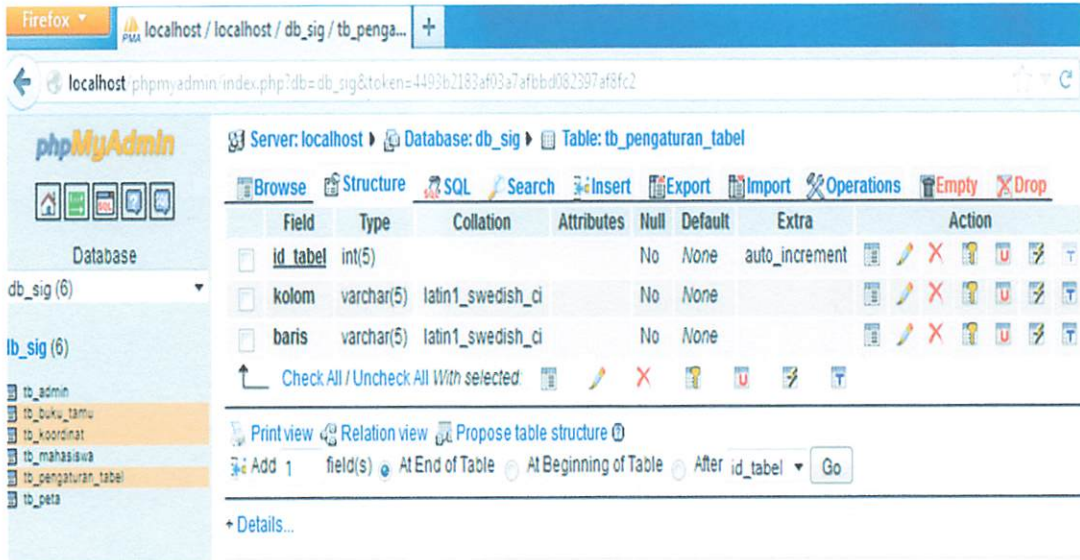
Firefox

localhost / localhost / db_sig / tb_penga...

+

localhost/phpmyadmin/index.php?db=db_sig&token=4493b2183af03a7afbbd082397af8fc2

phpMyAdmin

Database

db_sig (6)

lb_sig (6)

tb_admin
tb_buku_tamu
tb_koordinat
tb_mahasiswa
tb_pengaturan_tabel
tb_peta

Server: localhost ▸ Database: db_sig ▸ Table: tb_pengaturan_tabel

Browse Structure SQL Search Insert Export Import Operations Empty Drop

| Field | Type | Collation | Attributes | Null | Default | Extra | Action |
|---|---|---|---|---|---|---|---|
| id_tabel | int(5) | | | No | None | auto_increment | |
| kolom | varchar(5) | latin1_swedish_ci | | No | None | | |
| baris | varchar(5) | latin1_swedish_ci | | No | None | | |

Check All / Uncheck All With selected:

Print view Relation view Propose table structure

Add 1 field(s) At End of Table At Beginning of Table After id_tabel Go

+ Details...